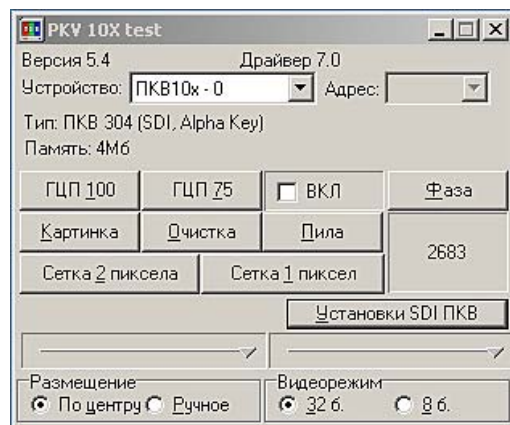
PKV 10X test

Версия 5.4

Драйвер 7.0

Устройство: ПКВ10х - 0

Адрес:

Тип: ПКВ 304 (SDI, Alpha Key)

Память: 4Мб

ГЦП 100

ГЦП 75

ВКЛ

Фаза

Картинка

Очистка

Пила

2683

Сетка 2 пиксела

Сетка 1 пиксел

Установки SDI ПКВ

Размещение

По центру

Ручное

Видеорежим

32 б.

8 б.